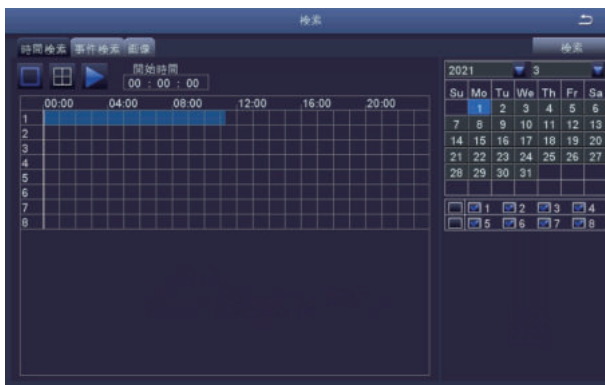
検索

時間検索 事件検索 画像

検索

開始時間
00 : 00 : 00

00:00 04:00 08:00 12:00 16:00 20:00

1
2
3
4
5
6
7
8

2021 3

| Su | Mo | Tu | We | Th | Fr | Sa |
|---|---|---|---|---|---|---|
| | 1 | 2 | 3 | 4 | 5 | 6 |
| 7 | 8 | 9 | 10 | 11 | 12 | 13 |
| 14 | 15 | 16 | 17 | 18 | 19 | 20 |
| 21 | 22 | 23 | 24 | 25 | 26 | 27 |
| 28 | 29 | 30 | 31 | | | |

1 2 3 4
5 6 7 8